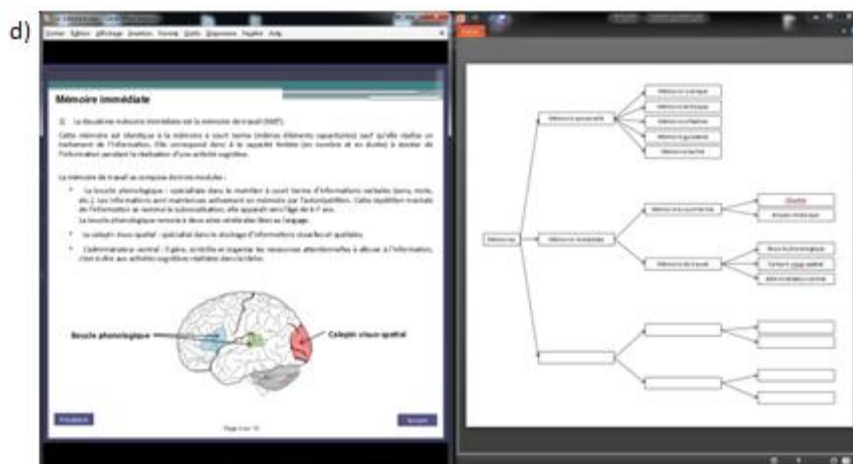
d)

Mémoire immédiate

La deuxième mémoire immédiate est la mémoire de travail (MdT).

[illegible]

Boucle phonologique

Calepin visuo-spatial

Précédent

Page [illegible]

Suivant

Mémoire

Mémoire sensorielle

Mémoire iconique

Mémoire échoïque

Mémoire olfactive

Mémoire gustative

Mémoire tactile

Mémoire immédiate

Mémoire à court terme

Chunks

Empan mnésique

Mémoire de travail

Boucle phonologique

Calepin visuo-spatial

Administrateur central